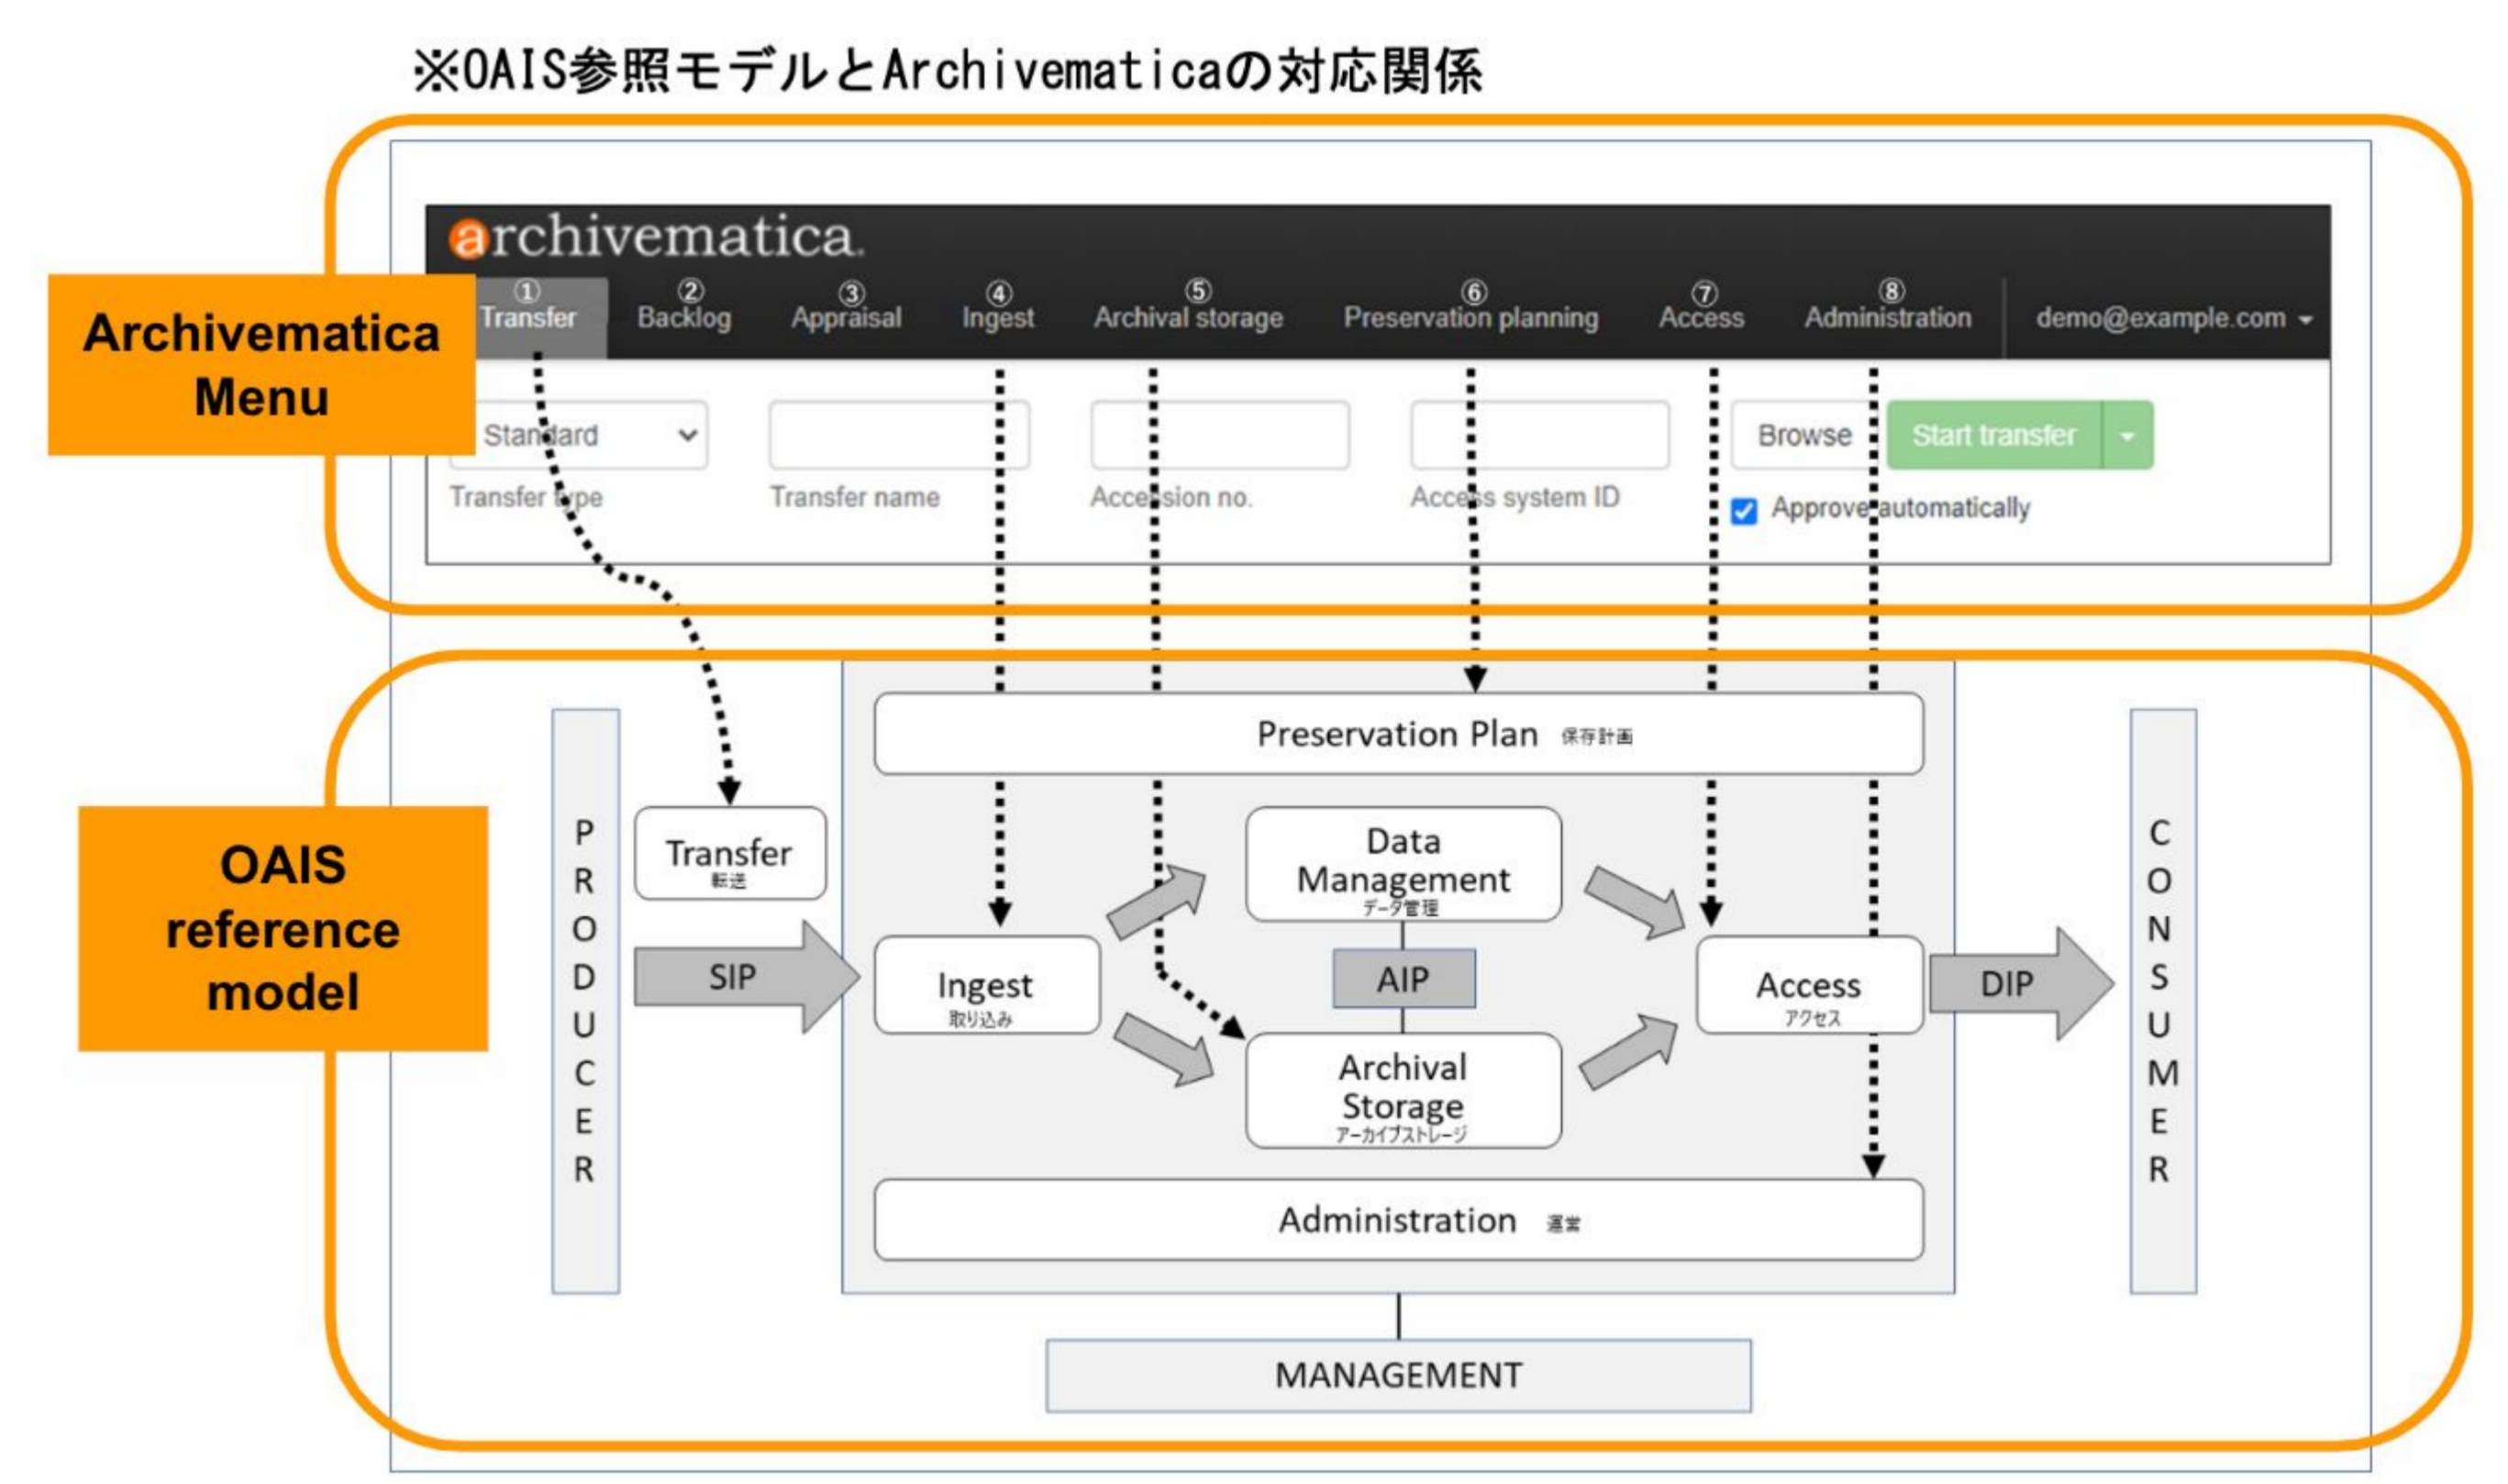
※OAIS参照モデルとArchivematicaの対応関係

archivematica.

Archivematica Menu

① Transfer
② Backlog
③ Appraisal
④ Ingest
⑤ Archival storage
⑥ Preservation planning
⑦ Access
⑧ Administration
demo@example.com

Standard
Transfer type
Transfer name
Accession no.
Access system ID
Browse
Start transfer
Approve automatically

OAIS reference model

PRODUCER

Transfer 転送

SIP

Preservation Plan 保存計画

Ingest 取り込み

Data Management データ管理

AIP

Archival Storage アーカイブストレージ

Access アクセス

DIP

CONSUMER

Administration 運営

MANAGEMENT